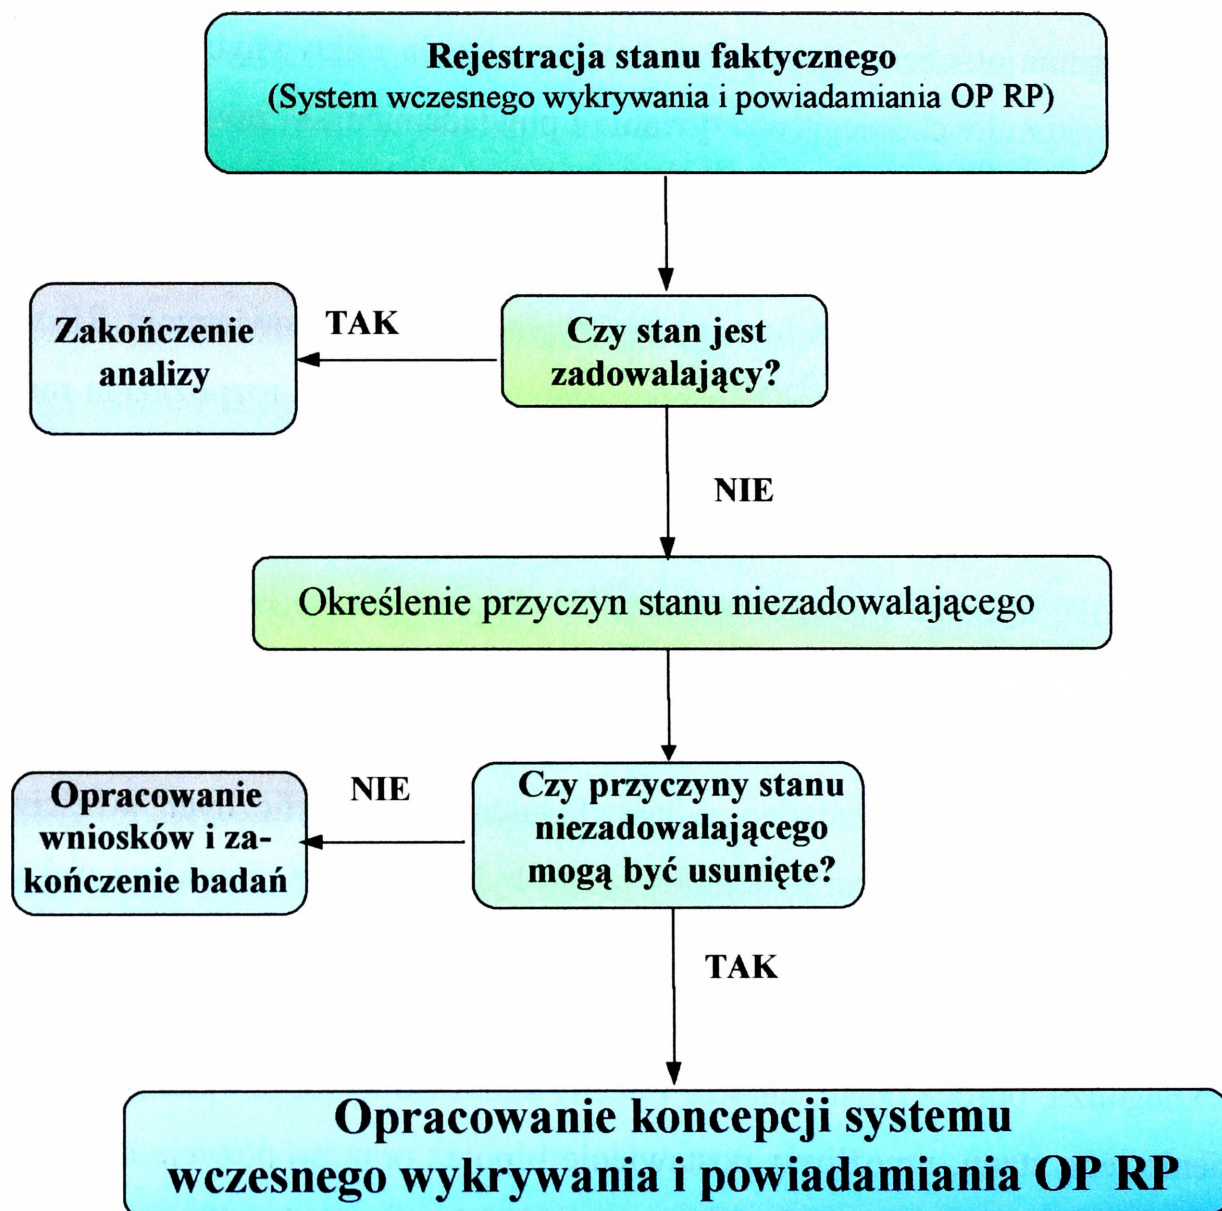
Rejestracja stanu faktycznego
(System wczesnego wykrywania i powiadamiania OP RP)

Zakończenie analizy

TAK

Czy stan jest zadowalający?

NIE

Określenie przyczyn stanu niezadowalającego

Opracowanie wniosków i zakończenie badań

NIE

Czy przyczyny stanu niezadowalającego mogą być usunięte?

TAK

Opracowanie koncepcji systemu wczesnego wykrywania i powiadamiania OP RP